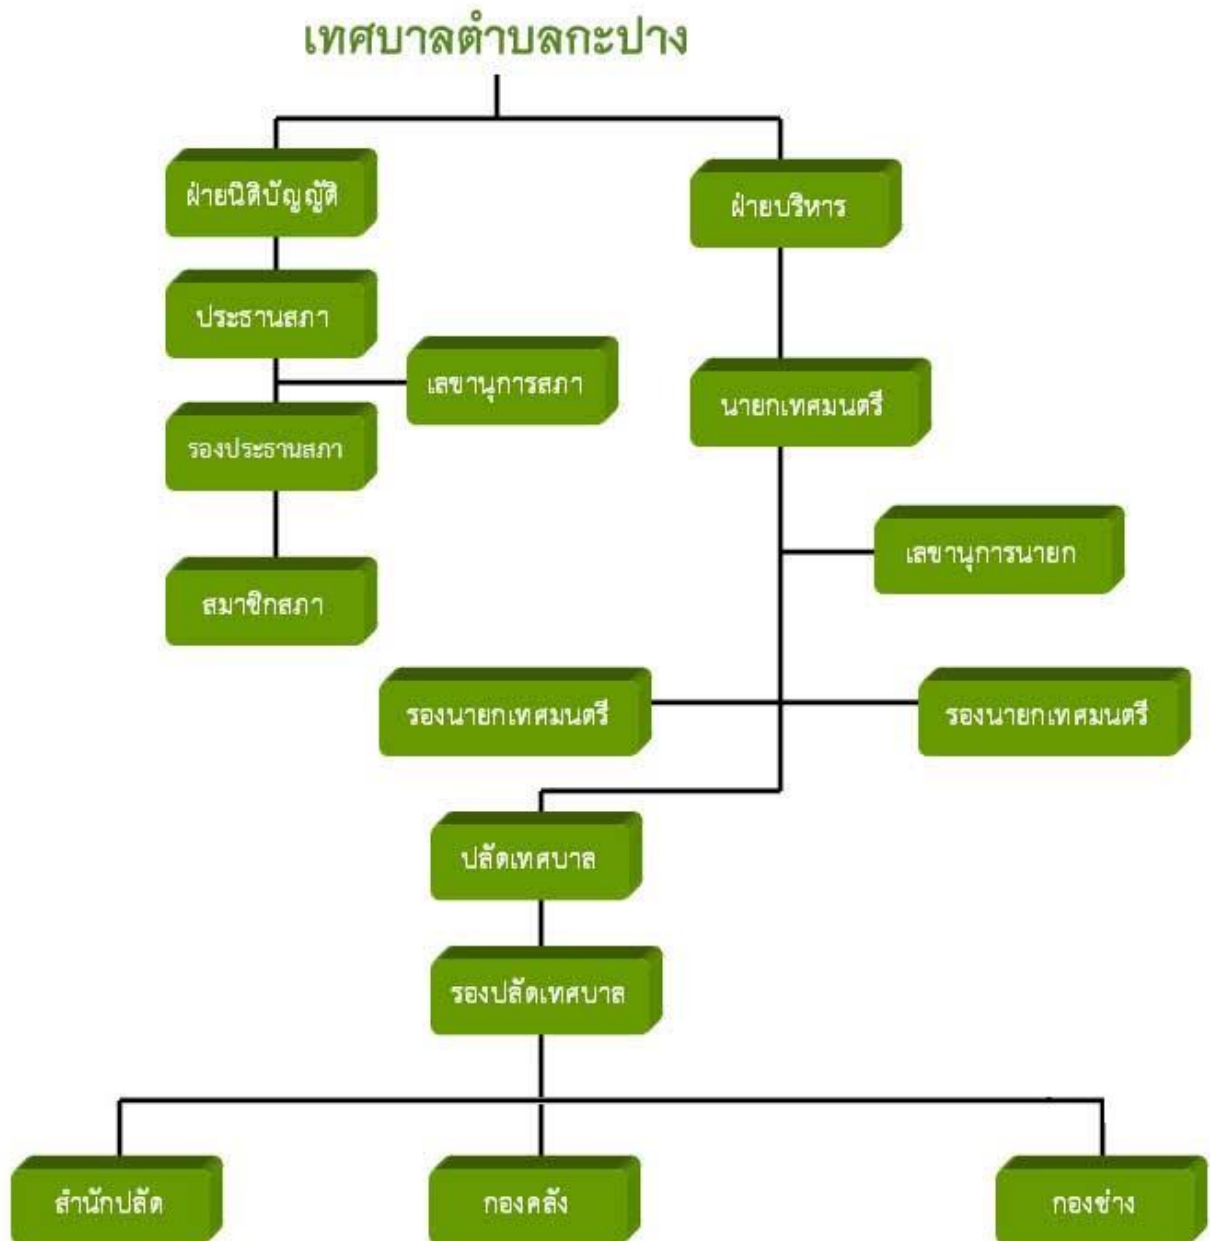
เทศบาลตำบลกะปาง

ฝ่ายนิติบัญญัติ

ฝ่ายบริหาร

ประธานสภา

เลขานุการสภา

นายกเทศมนตรี

รองประธานสภา

เลขานุการนายก

สมาชิกสภา

รองนายกเทศมนตรี

รองนายกเทศมนตรี

ปลัดเทศบาล

รองปลัดเทศบาล

สำนักปลัด

กองคลัง

กองช่าง